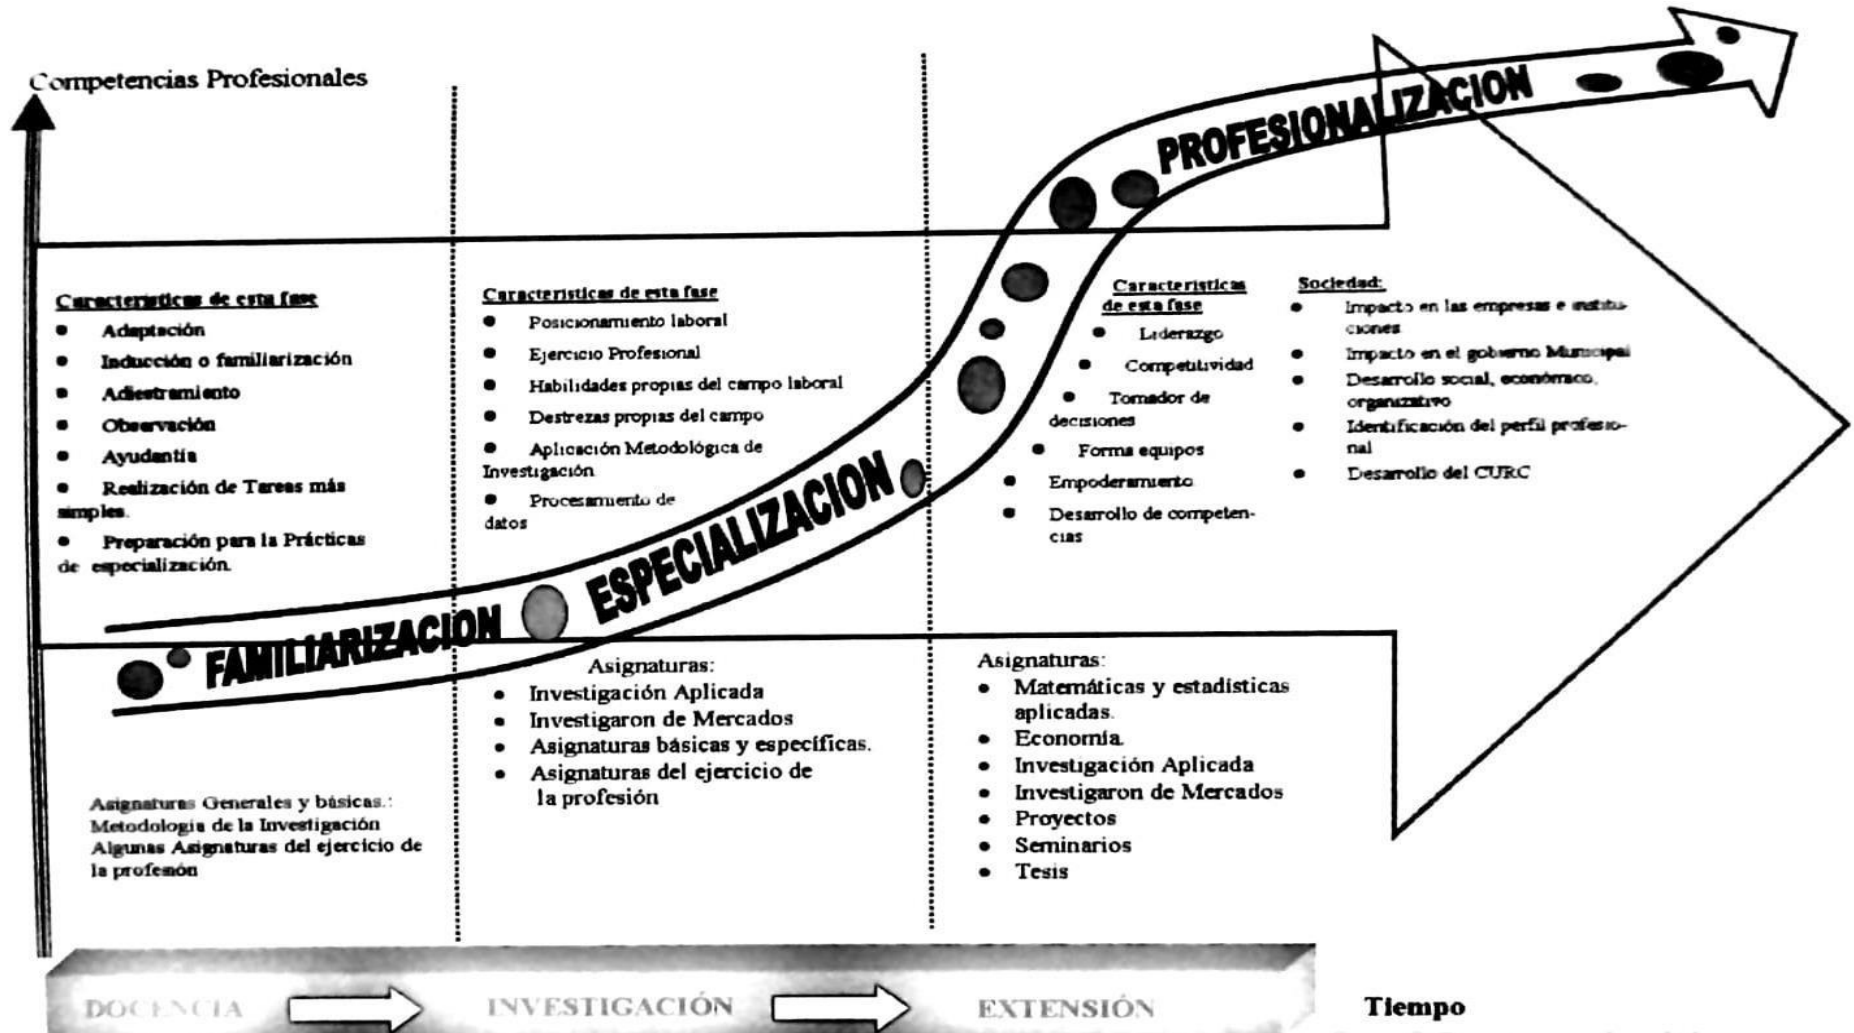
Competencias Profesionales

PROFESIONALIZACION

Características de esta fase
- Adaptación
- Inducción o familiarización
- Adiestramiento
- Observación
- Ayudantía
- Realización de Tareas más simples.
- Preparación para la Prácticas de especialización.

Características de esta fase
- Posicionamiento laboral
- Ejercicio Profesional
- Habilidades propias del campo laboral
- Destrezas propias del campo
- Aplicación Metodológica de Investigación
- Procesamiento de datos

Características de esta fase
- Liderazgo
- Competitividad
- Tomador de decisiones
- Forma equipos
- Empoderamiento
- Desarrollo de competencias

Sociedad:
- Impacto en las empresas e instituciones
- Impacto en el gobierno Municipal
- Desarrollo social, económico, organizativo
- Identificación del perfil profesional
- Desarrollo del CURC

ESPECIALIZACION

FAMILIARIZACION

Asignaturas:
- Investigación Aplicada
- Investigaron de Mercados
- Asignaturas básicas y específicas.
- Asignaturas del ejercicio de la profesión

Asignaturas:
- Matemáticas y estadísticas aplicadas.
- Economía.
- Investigación Aplicada
- Investigaron de Mercados
- Proyectos
- Seminarios
- Tesis

Asignaturas Generales y básicas.:
Metodología de la Investigación
Algunas Asignaturas del ejercicio de la profesión

DOCENCIA INVESTIGACIÓN EXTENSIÓN Tiempo